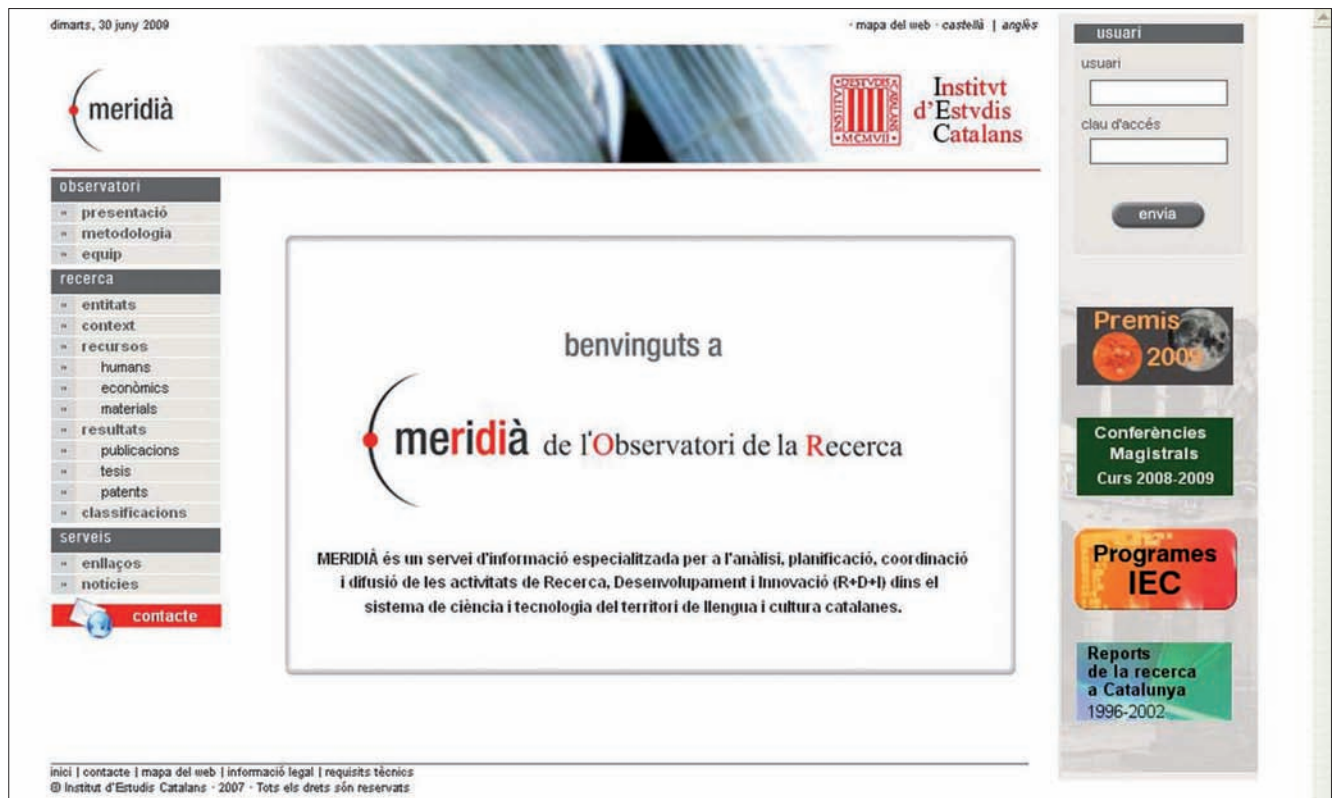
dimarts, 30 juny 2009

· mapa del web · castellà | anglès

meridià

ESTVDIS CATALANS MCMVII

Institvt d'Estvdis Catalans

usuari

usuari

clau d'accés

envia

observatori
» presentació
» metodologia
» equip
recerca
» entitats
» context
» recursos
» humans
» econòmics
» materials
» resultats
» publicacions
» tesis
» patents
» classificacions
serveis
» enllaços
» notícies

contacte

benvinguts a

meridià de l'Observatori de la Recerca

MERIDIÀ és un servei d'informació especialitzada per a l'anàlisi, planificació, coordinació i difusió de les activitats de Recerca, Desenvolupament i Innovació (R+D+I) dins el sistema de ciència i tecnologia del territori de llengua i cultura catalanes.

Premis 2009

Conferències Magistrals Curs 2008-2009

Programes IEC

Reports de la recerca a Catalunya 1996-2002

inici | contacte | mapa del web | informació legal | requisits tècnics
© Institut d'Estudis Catalans · 2007 · Tots els drets són reservats